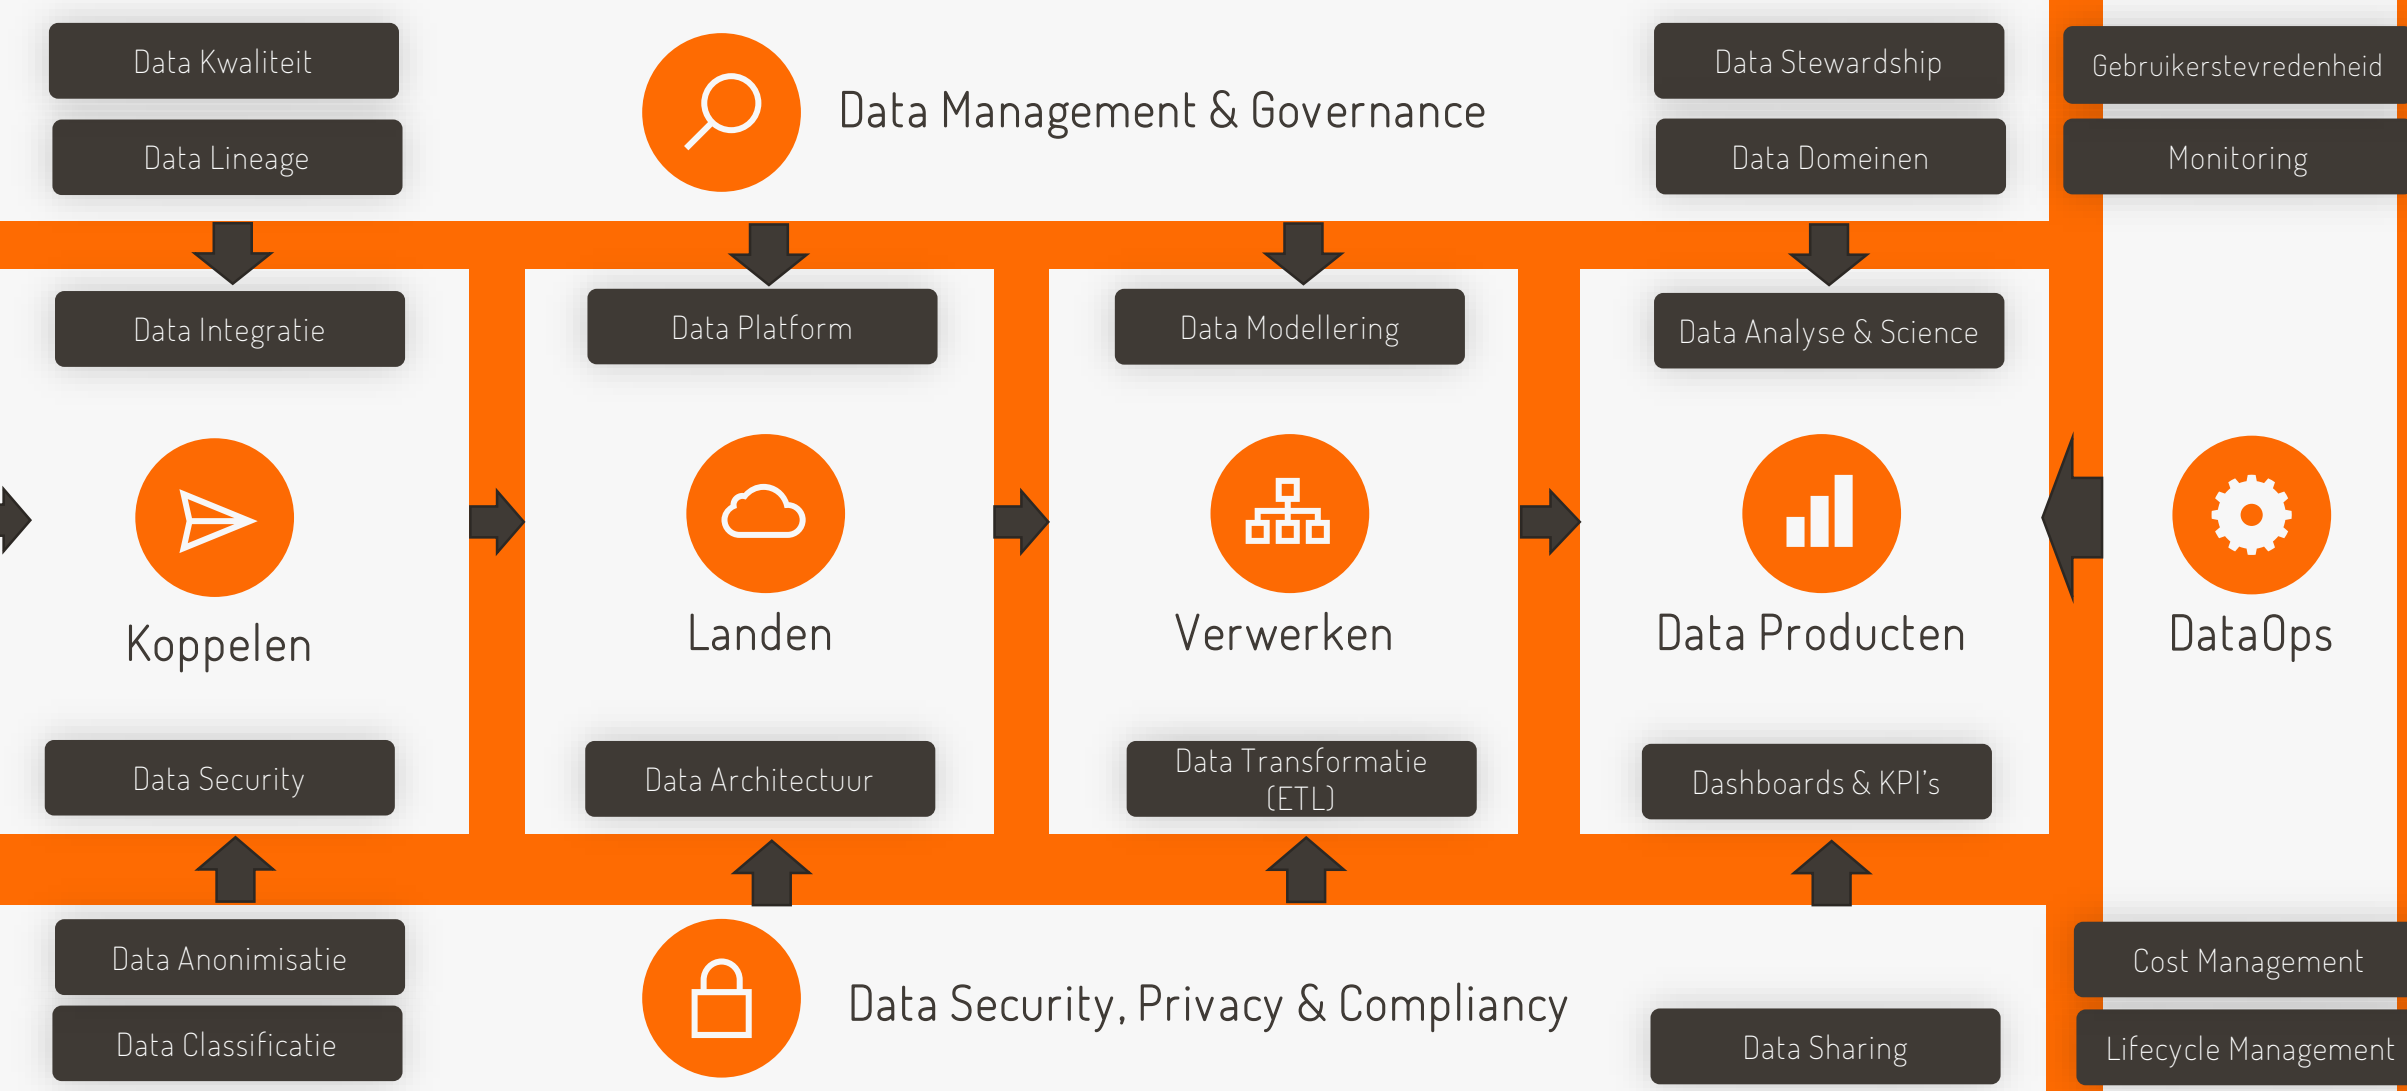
Data Kwaliteit

Data Lineage

Data Management & Governance

Data Stewardship

Data Domeinen

Gebruikerstevredenheid

Monitoring

Data Integratie

Data Platform

Data Modellering

Data Analyse & Science

Koppelen

Landen

Verwerken

Data Producten

DataOps

Data Security

Data Architectuur

Data Transformatie (ETL)

Dashboards & KPI's

Data Anonimisatie

Data Classificatie

Data Security, Privacy & Compliancy

Data Sharing

Cost Management

Lifecycle Management